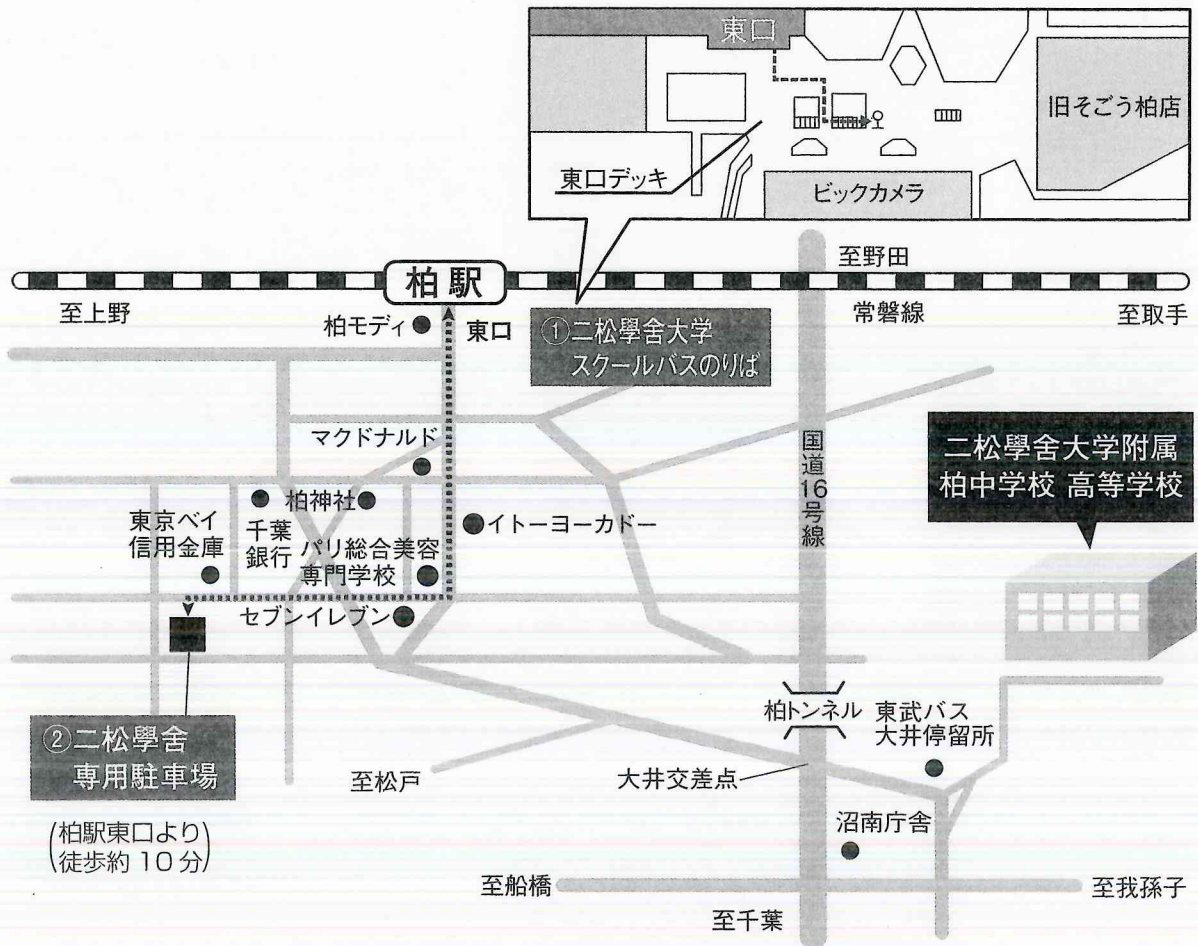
東口
旧そごう柏店
東口デッキ
ビックカメラ
至野田
柏駅
至上野
常磐線
至取手
柏モディ
東口
①二松學舍大学 スクールバスのりば
マクドナルド
国道16号線
二松學舍大学附属 柏中学校 高等学校
柏神社
東京ベイ信用金庫
千葉銀行
パリ総合美容専門学校
イトーヨーカドー
セブンイレブン
柏トンネル
東武バス 大井停留所
②二松學舍 専用駐車場
至松戸
大井交差点
沼南庁舎
(柏駅東口より 徒歩約10分)
至船橋
至我孫子
至千葉